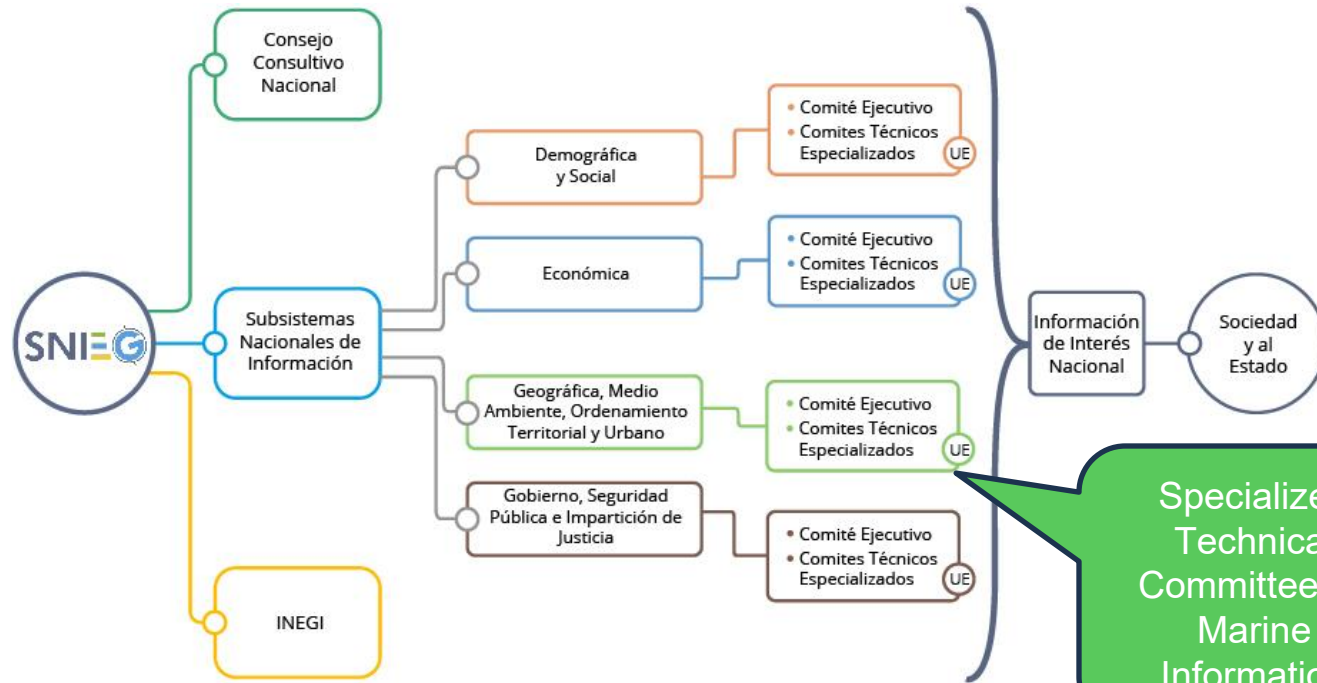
SNIEG

Consejo Consultivo Nacional

Subsistemas Nacionales de Información

INEGI

Demográfica y Social

Económica

Geográfica, Medio Ambiente, Ordenamiento Territorial y Urbano

Gobierno, Seguridad Pública e Impartición de Justicia

• Comité Ejecutivo
• Comites Técnicos Especializados
UE

• Comité Ejecutivo
• Comites Técnicos Especializados
UE

• Comité Ejecutivo
• Comites Técnicos Especializados
UE

• Comité Ejecutivo
• Comites Técnicos Especializados
UE

Información de Interés Nacional

Sociedad y al Estado

Specialize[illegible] Technica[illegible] Committee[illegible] Marine Informatio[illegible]